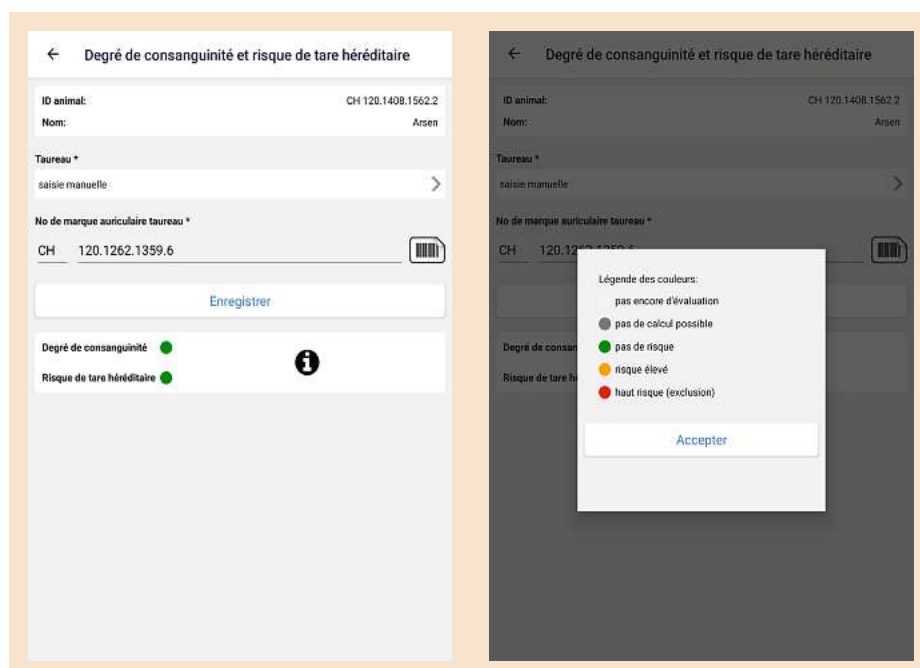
← Degré de consanguinité et risque de tare héréditaire

ID animal: CH 120.1408.1562.2
Nom: Arsen

Taureau *
saisie manuelle >

No de marque auriculaire taureau *
CH 120.1262.1359.6

Enregistrer

Degré de consanguinité
Risque de tare héréditaire

← Degré de consanguinité et risque de tare héréditaire

ID animal: CH 120.1408.1562.2
Nom: Arsen

Taureau *
saisie manuelle >

No de marque auriculaire taureau *
CH 120.12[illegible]

Degré de consan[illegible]
Risque de tare h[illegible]

Légende des couleurs:
pas encore d'évaluation
pas de calcul possible
pas de risque
risque élevé
haut risque (exclusion)

Accepter